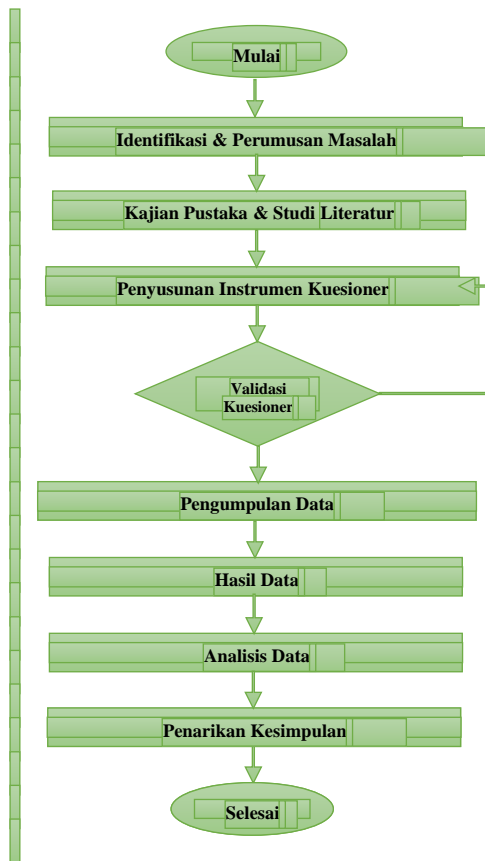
Mulai

Identifikasi & Perumusan Masalah

Kajian Pustaka & Studi Literatur

Penyusunan Instrumen Kuesioner

Validasi Kuesioner

Pengumpulan Data

Hasil Data

Analisis Data

Penarikan Kesimpulan

Selesai